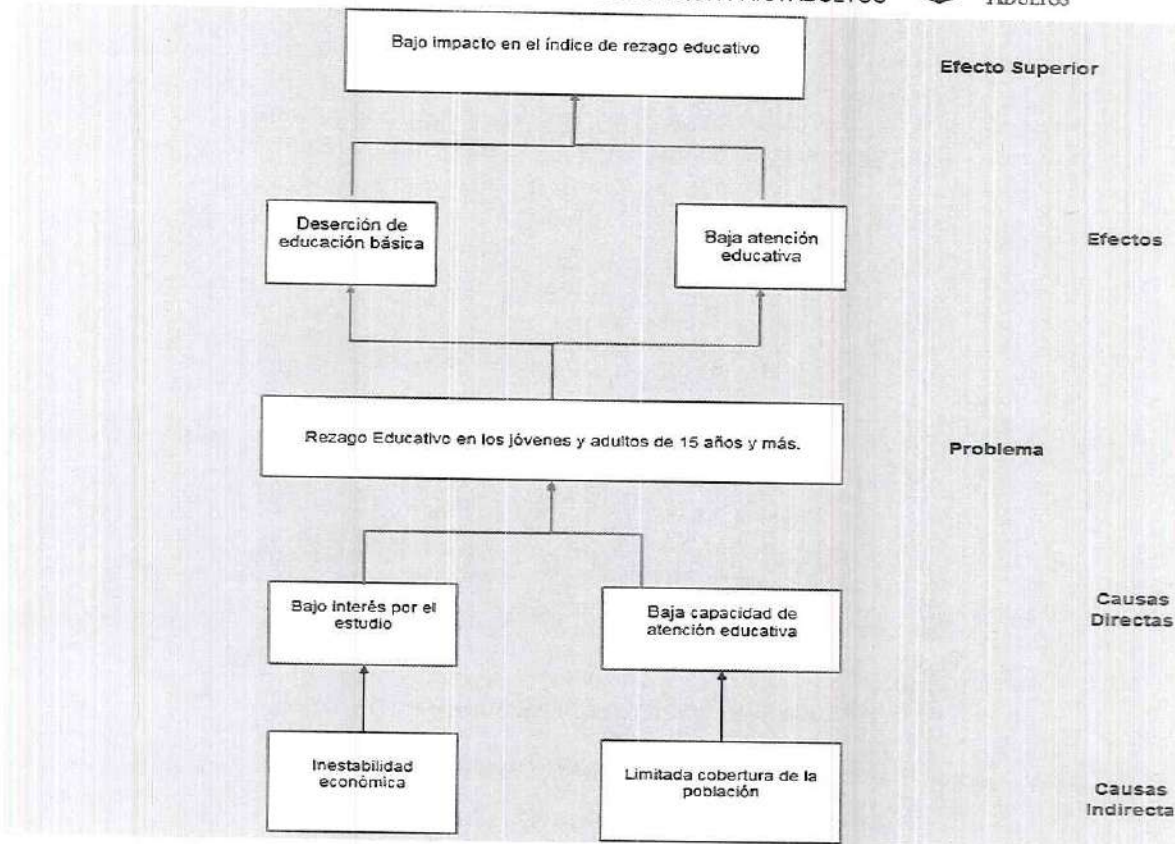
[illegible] ADULTOS

Bajo impacto en el índice de rezago educativo

Efecto Superior

Deserción de educación básica

Baja atención educativa

Efectos

Rezago Educativo en los jóvenes y adultos de 15 años y más.

Problema

Bajo interés por el estudio

Baja capacidad de atención educativa

Causas Directas

Inestabilidad económica

Limitada cobertura de la población

Causas Indirecta